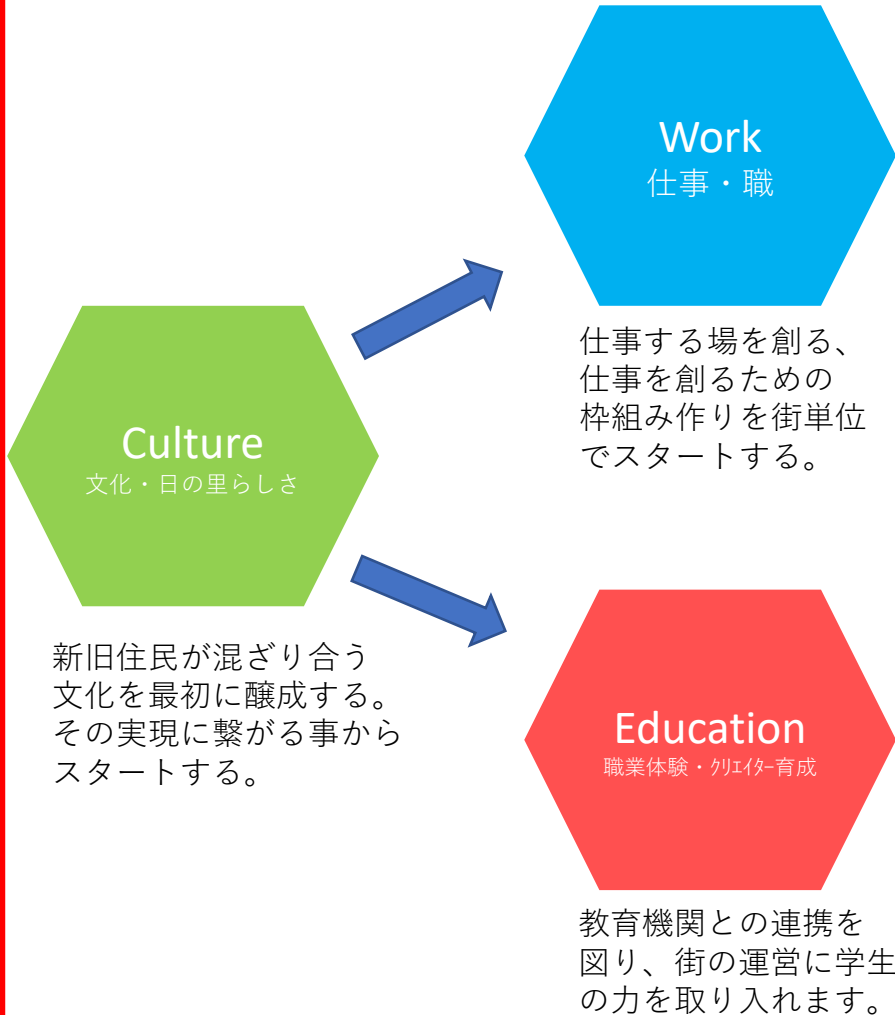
Work
仕事・職

仕事する場を創る、
仕事を創るための
枠組み作りを街単位
でスタートする。

Culture
文化・日の里らしさ

新旧住民が混ざり合う
文化を最初に醸成する。
その実現に繋がる事から
スタートする。

Education
職業体験・ｸﾘｴｲﾀｰ育成

教育機関との連携を
図り、街の運営に学生
の力を取り入れます。